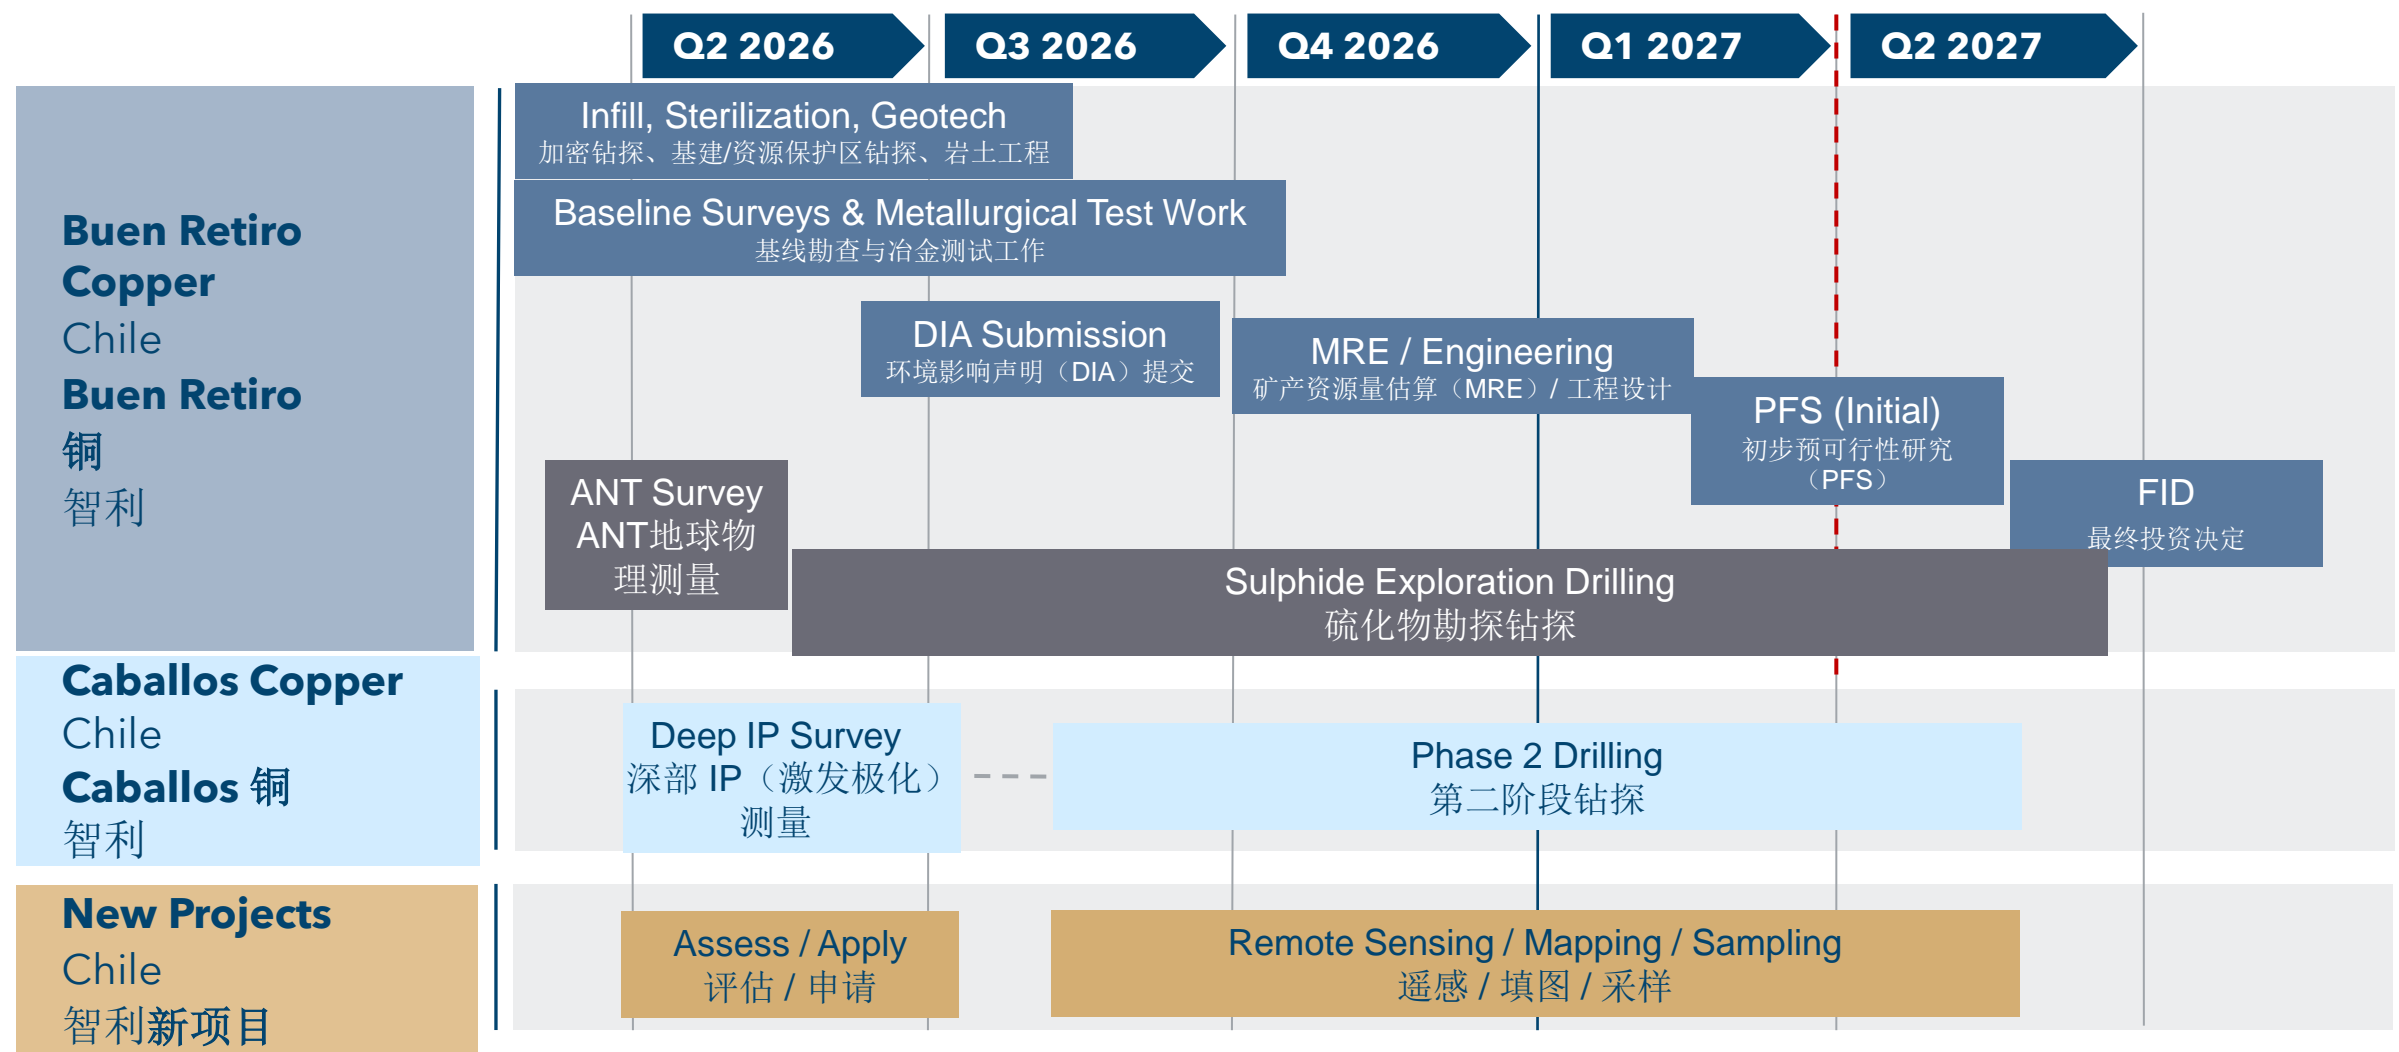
Q2 2026
Q3 2026
Q4 2026
Q1 2027
Q2 2027

Buen Retiro Copper
Chile
Buen Retiro 铜
智利

Infill, Sterilization, Geotech
加密钻探、基建/资源保护区钻探、岩土工程

Baseline Surveys & Metallurgical Test Work
基线勘查与冶金测试工作

DIA Submission
环境影响声明（DIA）提交

MRE / Engineering
矿产资源量估算（MRE）/ 工程设计

PFS (Initial)
初步预可行性研究（PFS）

FID
最终投资决定

ANT Survey
ANT地球物理测量

Sulphide Exploration Drilling
硫化物勘探钻探

Caballos Copper
Chile
Caballos 铜
智利

Deep IP Survey
深部 IP（激发极化）测量

Phase 2 Drilling
第二阶段钻探

New Projects
Chile
智利新项目

Assess / Apply
评估 / 申请

Remote Sensing / Mapping / Sampling
遥感 / 填图 / 采样